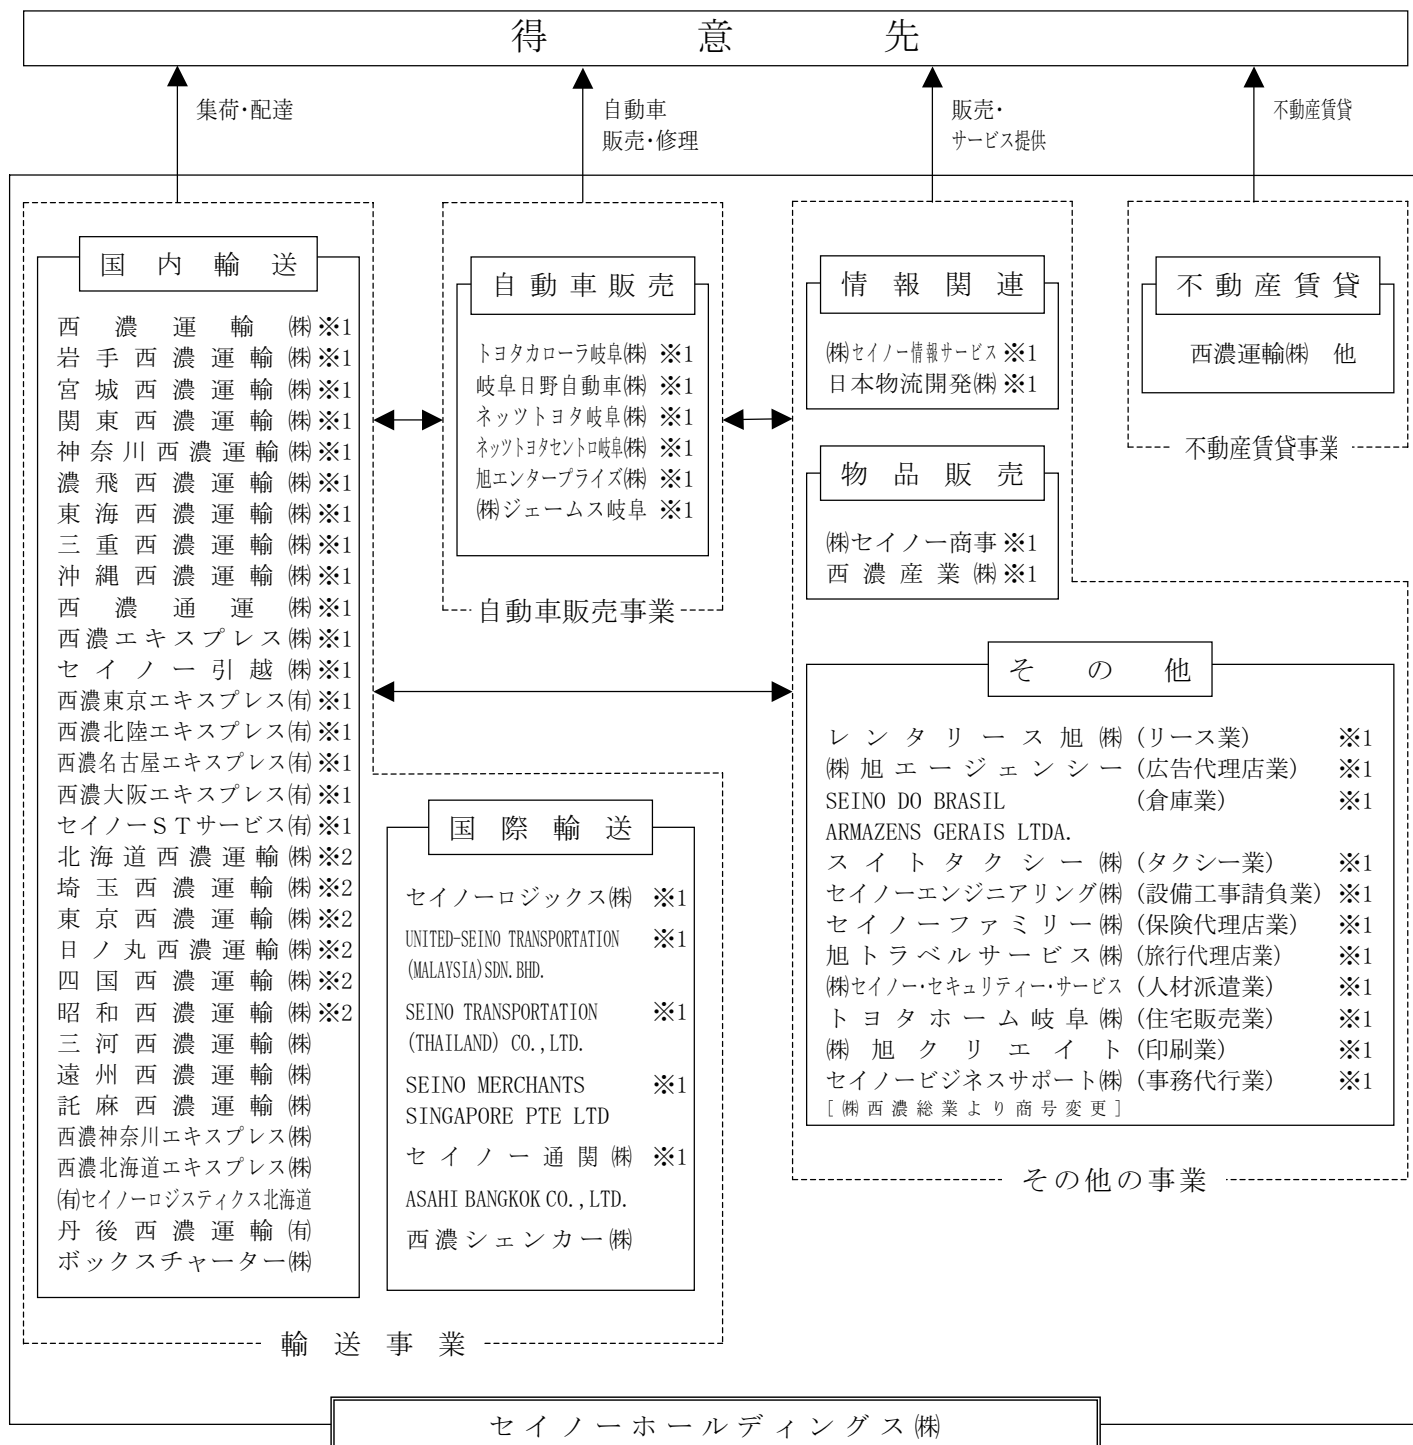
得　意　先

集荷･配達

自動車販売･修理

販売･サービス提供

不動産賃貸

国内輸送

西濃運輸㈱ ※1
岩手西濃運輸㈱ ※1
宮城西濃運輸㈱ ※1
関東西濃運輸㈱ ※1
神奈川西濃運輸㈱ ※1
濃飛西濃運輸㈱ ※1
東海西濃運輸㈱ ※1
三重西濃運輸㈱ ※1
沖縄西濃運輸㈱ ※1
西濃通運㈱ ※1
西濃エキスプレス㈱ ※1
セイノー引越㈱ ※1
西濃東京エキスプレス㈲ ※1
西濃北陸エキスプレス㈲ ※1
西濃名古屋エキスプレス㈲ ※1
西濃大阪エキスプレス㈲ ※1
セイノーＳＴサービス㈲ ※1
北海道西濃運輸㈱ ※2
埼玉西濃運輸㈱ ※2
東京西濃運輸㈱ ※2
日ノ丸西濃運輸㈱ ※2
四国西濃運輸㈱ ※2
昭和西濃運輸㈱ ※2
三河西濃運輸㈱
遠州西濃運輸㈱
託麻西濃運輸㈱
西濃神奈川エキスプレス㈱
西濃北海道エキスプレス㈱
㈲セイノーロジスティクス北海道
丹後西濃運輸㈲
ボックスチャーター㈱

自動車販売

トヨタカローラ岐阜㈱ ※1
岐阜日野自動車㈱ ※1
ネッツトヨタ岐阜㈱ ※1
ネッツトヨタセントロ岐阜㈱ ※1
旭エンタープライズ㈱ ※1
㈱ジェームス岐阜 ※1

自動車販売事業

国際輸送

セイノーロジックス㈱ ※1
UNITED-SEINO TRANSPORTATION (MALAYSIA)SDN.BHD. ※1
SEINO TRANSPORTATION (THAILAND) CO.,LTD. ※1
SEINO MERCHANTS SINGAPORE PTE LTD ※1
セイノー通関㈱ ※1
ASAHI BANGKOK CO.,LTD.
西濃シェンカー㈱

輸送事業

情報関連

㈱セイノー情報サービス ※1
日本物流開発㈱ ※1

物品販売

㈱セイノー商事 ※1
西濃産業㈱ ※1

不動産賃貸

西濃運輸㈱　他

不動産賃貸事業

その他

レンタリース旭㈱ (リース業) ※1
㈱旭エージェンシー (広告代理店業) ※1
SEINO DO BRASIL ARMAZENS GERAIS LTDA. (倉庫業) ※1
スイトタクシー㈱ (タクシー業) ※1
セイノーエンジニアリング㈱ (設備工事請負業) ※1
セイノーファミリー㈱ (保険代理店業) ※1
旭トラベルサービス㈱ (旅行代理店業) ※1
㈱セイノー･セキュリティー･サービス (人材派遣業) ※1
トヨタホーム岐阜㈱ (住宅販売業) ※1
㈱旭クリエイト (印刷業) ※1
セイノービジネスサポート㈱ (事務代行業) ※1
[㈱西濃総業より商号変更]

その他の事業

セイノーホールディングス㈱